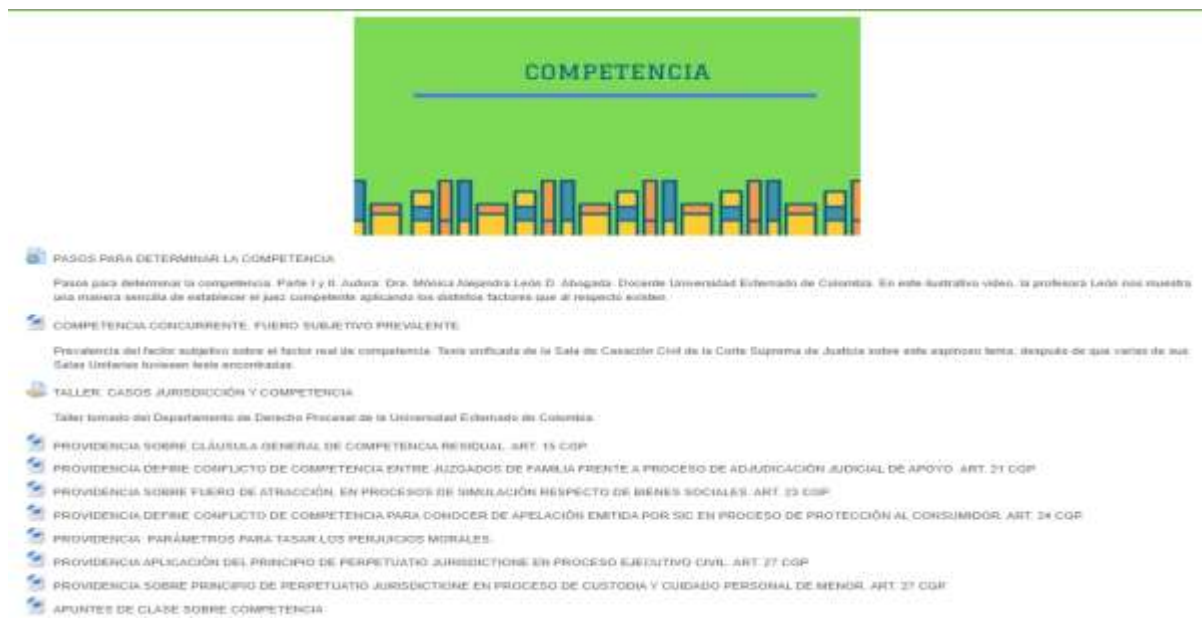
COMPETENCIA

PASOS PARA DETERMINAR LA COMPETENCIA

Pasos para determinar la competencia. Parte I y II. Autora: Dra. Mónica Alejandra León D. Abogada. Docente Universidad Externado de Colombia. En este ilustrativo video, la profesora León nos muestra una manera sencilla de establecer el juez competente aplicando los distintos factores que al respecto existen.

COMPETENCIA CONCURRENTE. FUERO SUBJETIVO PREVALENTE

Prevalencia del factor subjetivo sobre el factor real de competencia. Tesis unificada de la Sala de Casación Civil de la Corte Suprema de Justicia sobre este espinoso tema, después de que varias de sus Salas Unitarias hubiesen tesis encontradas.

TALLER: CASOS JURISDICCIÓN Y COMPETENCIA

Taller tomado del Departamento de Derecho Procesal de la Universidad Externado de Colombia.

PROVIDENCIA SOBRE CLÁUSULA GENERAL DE COMPETENCIA RESIDUAL. ART. 15 CGP

PROVIDENCIA DEFINE CONFLICTO DE COMPETENCIA ENTRE JUZGADOS DE FAMILIA FRENTE A PROCESO DE ADJUDICACIÓN JUDICIAL DE APOYO. ART. 21 CGP

PROVIDENCIA SOBRE FUERO DE ATRACCIÓN, EN PROCESOS DE SIMULACIÓN RESPECTO DE BIENES SOCIALES. ART. 23 CGP

PROVIDENCIA DEFINE CONFLICTO DE COMPETENCIA PARA CONOCER DE APELACIÓN EMITIDA POR SIC EN PROCESO DE PROTECCIÓN AL CONSUMIDOR. ART. 24 CGP

PROVIDENCIA. PARÁMETROS PARA TASAR LOS PERJUICIOS MORALES.

PROVIDENCIA APLICACIÓN DEL PRINCIPIO DE PERPETUATIO JURISDICTIONE EN PROCESO EJECUTIVO CIVIL. ART. 27 CGP

PROVIDENCIA SOBRE PRINCIPIO DE PERPETUATIO JURISDICTIONE EN PROCESO DE CUSTODIA Y CUIDADO PERSONAL DE MENOR. ART. 27 CGP

APUNTES DE CLASE SOBRE COMPETENCIA